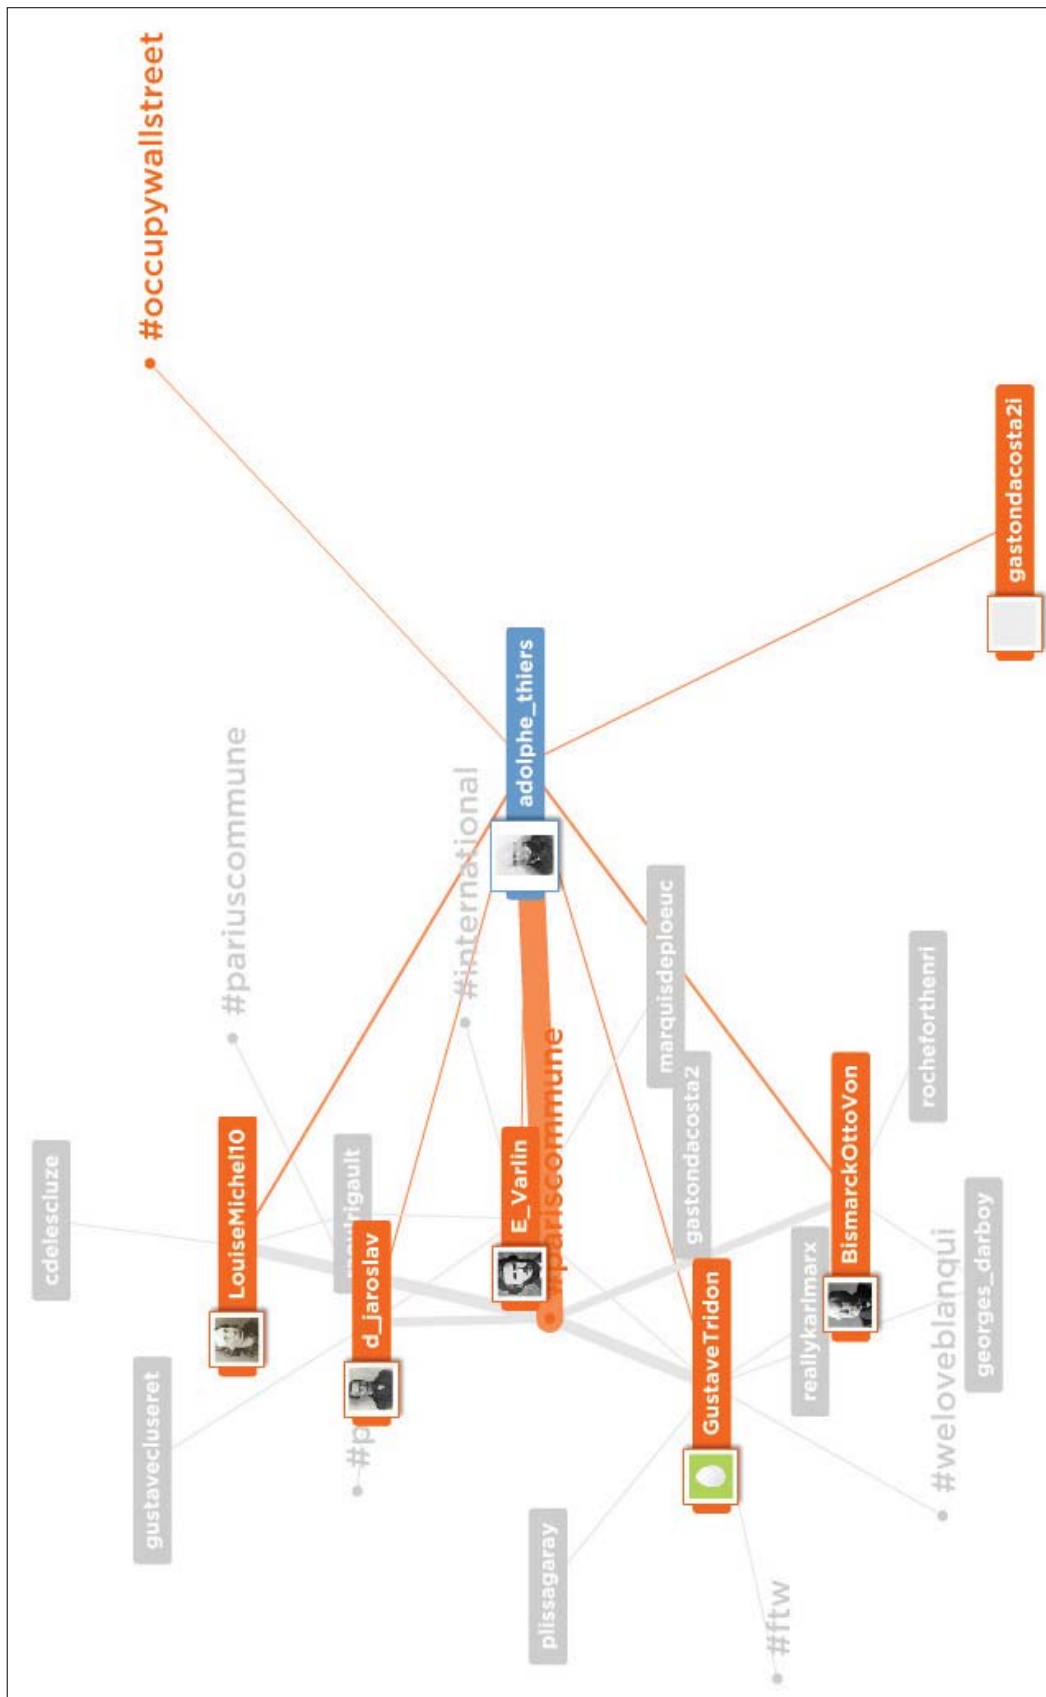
#occupywallstreet

gastondacosta2i

adolphe_thiers

#pariuscommune

#international

#pariscommune

marquisdeploeuc

gastondacosta2

rochefortlenri

BismarckOttoVon

cdelescluze

LouiseMichel10

raoulrigault

d_jaroslav

E_Varlin

GustaveTridon

reallykarlmarx

#weloveblanqui

georges_darboy

gustavecluseret

#p

plissagaray

#ftw